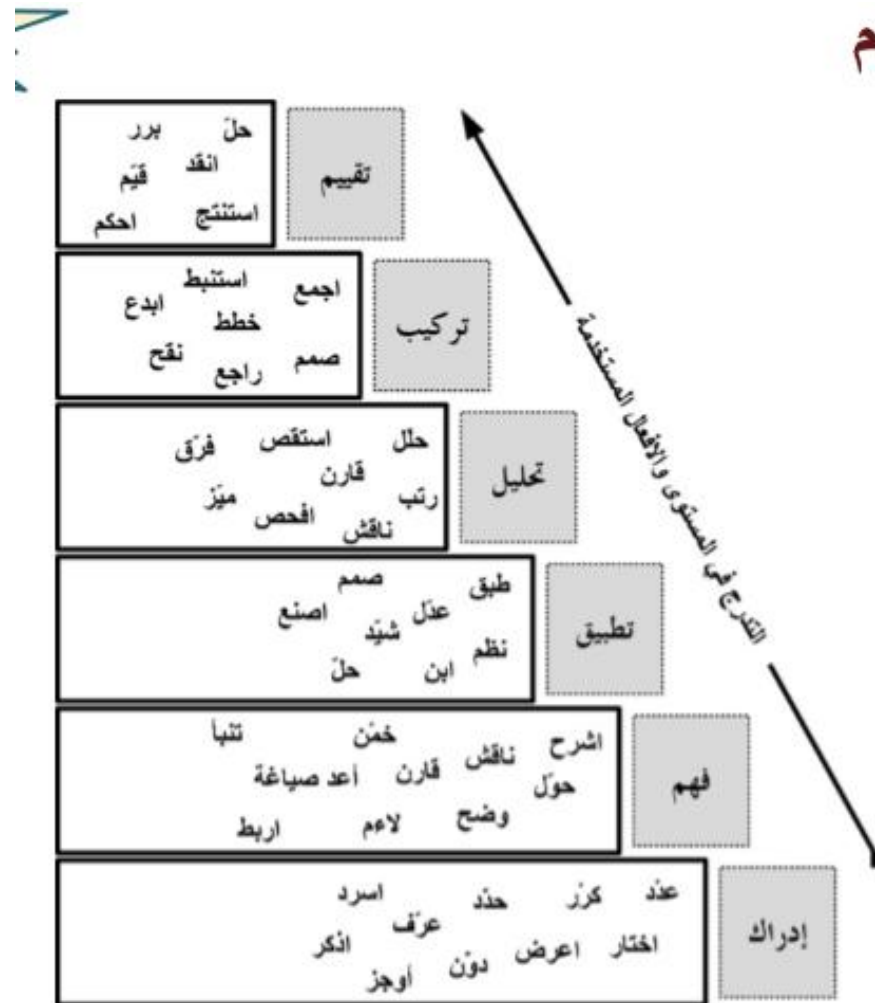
م

تقييم
حلّ برر
انقد قيّم
استنتج احكم

تركيب
اجمع استنبط
ابدع خطط
صمم نقح
راجع

تحليل
حلل استقص فرّق
قارن
رتب افحص ميّز
ناقش

تطبيق
طبق صمم
عدّل اصنع
نظم شيّد
ابن حلّ

فهم
اشرح خمّن تنبأ
ناقش
حوّل قارن أعد صياغة
وضح لاءم اربط

إدراك
عدّد كرّر حدّد اسرد
عرّف
اختار اعرض دوّن اذكر
أوجز

التدرج في المستوى والأفعال المستخدمة